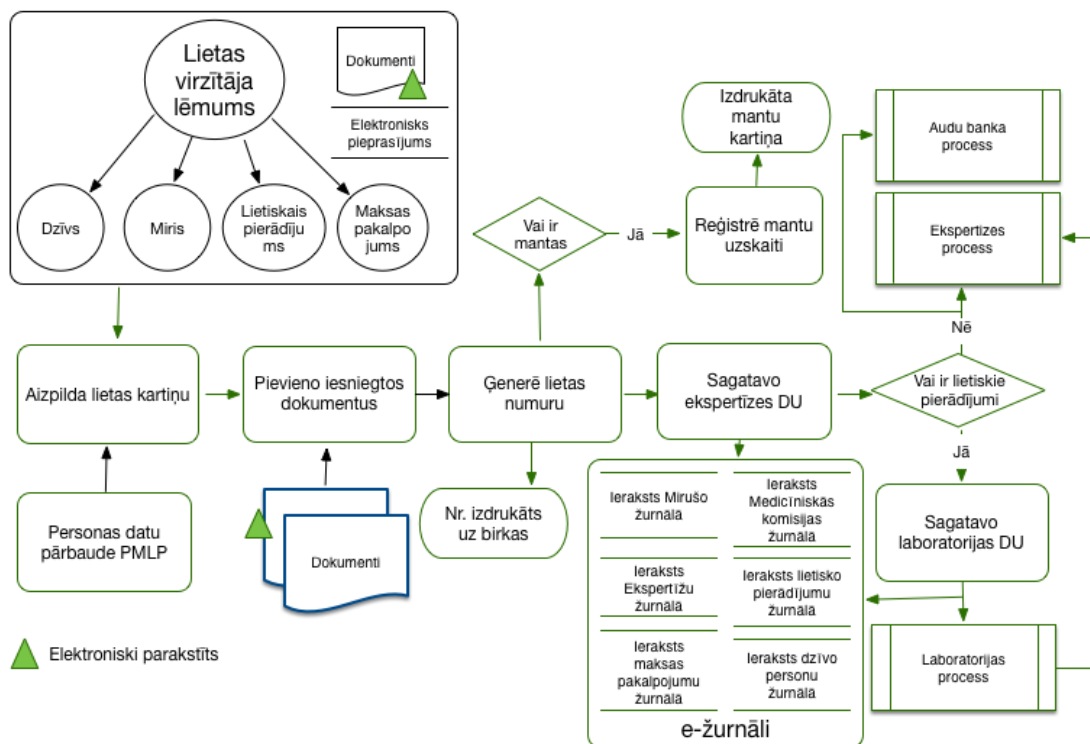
Lietas virzītāja lēmums

Dokumenti

Elektronisks pieprasījums

Dzīvs

Miris

Lietiskais pierādījums

Maksas pakalpojums

Aizpilda lietas kartiņu

Personas datu pārbaude PMLP

Pievieno iesniegtos dokumentus

Dokumenti

Elektroniski parakstīts

Ģenerē lietas numuru

Nr. izdrukāts uz birkas

Vai ir mantas

Jā

Reģistrē mantu uzskaiti

Izdrukāta mantu kartiņa

Sagatavo ekspertīzes DU

Audu banka process

Ekspertīzes process

Nē

Vai ir lietiskie pierādījumi

Jā

Sagatavo laboratorijas DU

Laboratorijas process

Ieraksts Mirušo žurnālā

Ieraksts Medicīniskās komisijas žurnālā

Ieraksts Ekspertīžu žurnālā

Ieraksts lietisko pierādījumu žurnālā

Ieraksts maksas pakalpojumu žurnālā

Ieraksts dzīvo personu žurnālā

e-žurnāli